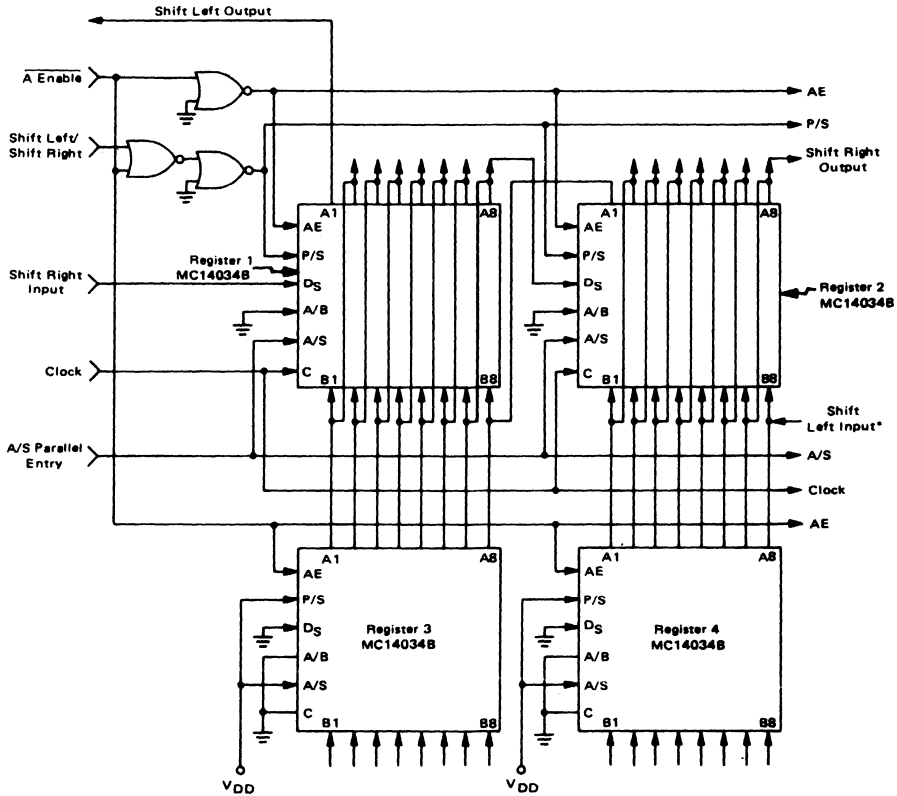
Shift Left Output

$\overline{\text{A Enable}}$

AE

Shift Left/ Shift Right

P/S

Shift Right Output

A1 A8 A1 A8

AE AE

Register 1 MC14034B

P/S P/S

Shift Right Input

$D_S$ $D_S$

Register 2 MC14034B

A/B A/B

A/S A/S

Clock

C B1 B8 C B1 B8

Shift Left Input*

A/S Parallel Entry

A/S

Clock

AE

A1 A8 A1 A8

AE AE

P/S P/S

$D_S$ $D_S$

Register 3 MC14034B

Register 4 MC14034B

A/B A/B

A/S A/S

C B1 B8 C B1 B8

$V_{DD}$ $V_{DD}$